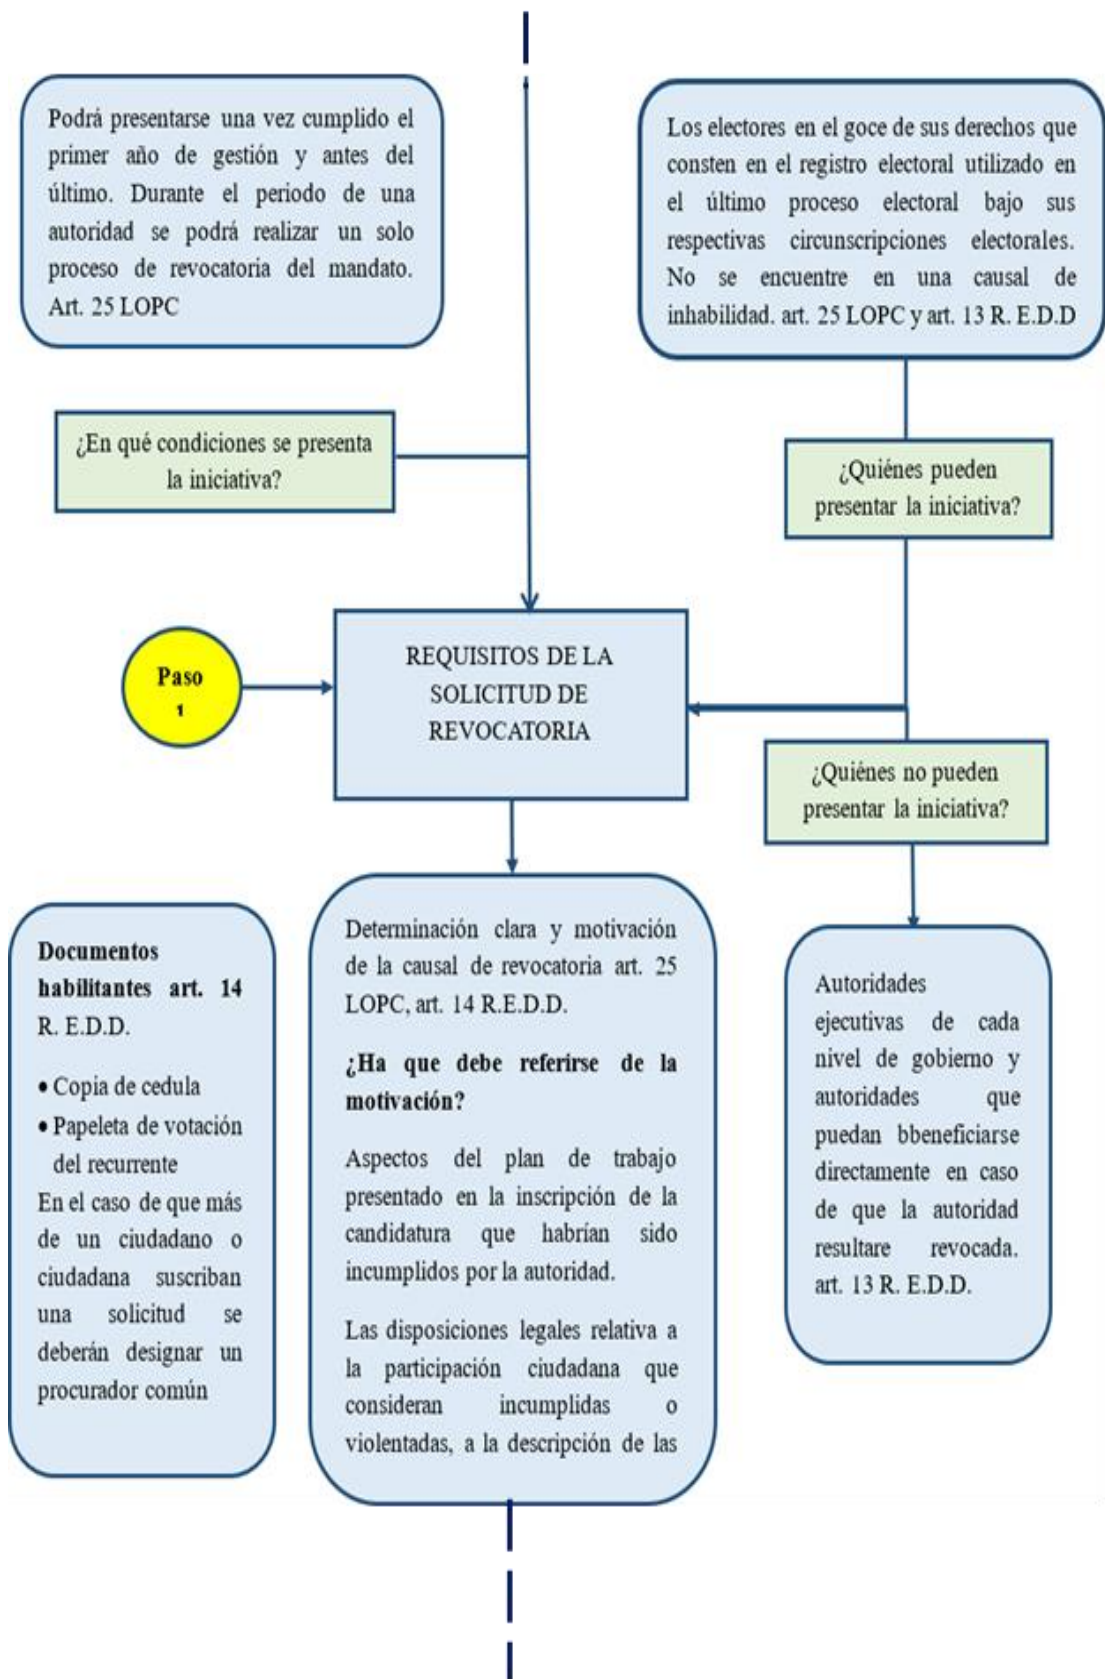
Podrá presentarse una vez cumplido el primer año de gestión y antes del último. Durante el periodo de una autoridad se podrá realizar un solo proceso de revocatoria del mandato. Art. 25 LOPC

Los electores en el goce de sus derechos que consten en el registro electoral utilizado en el último proceso electoral bajo sus respectivas circunscripciones electorales. No se encuentre en una causal de inhabilidad. art. 25 LOPC y art. 13 R. E.D.D

¿En qué condiciones se presenta la iniciativa?

¿Quiénes pueden presentar la iniciativa?

Paso 1

REQUISITOS DE LA SOLICITUD DE REVOCATORIA

¿Quiénes no pueden presentar la iniciativa?

Documentos habilitantes art. 14 R. E.D.D.

• Copia de cedula
• Papeleta de votación del recurrente

En el caso de que más de un ciudadano o ciudadana suscriban una solicitud se deberán designar un procurador común

Determinación clara y motivación de la causal de revocatoria art. 25 LOPC, art. 14 R.E.D.D.

¿Ha que debe referirse de la motivación?

Aspectos del plan de trabajo presentado en la inscripción de la candidatura que habrían sido incumplidos por la autoridad.

Las disposiciones legales relativa a la participación ciudadana que consideran incumplidas o violentadas, a la descripción de las

Autoridades ejecutivas de cada nivel de gobierno y autoridades que puedan bbeneficiarse directamente en caso de que la autoridad resultare revocada. art. 13 R. E.D.D.